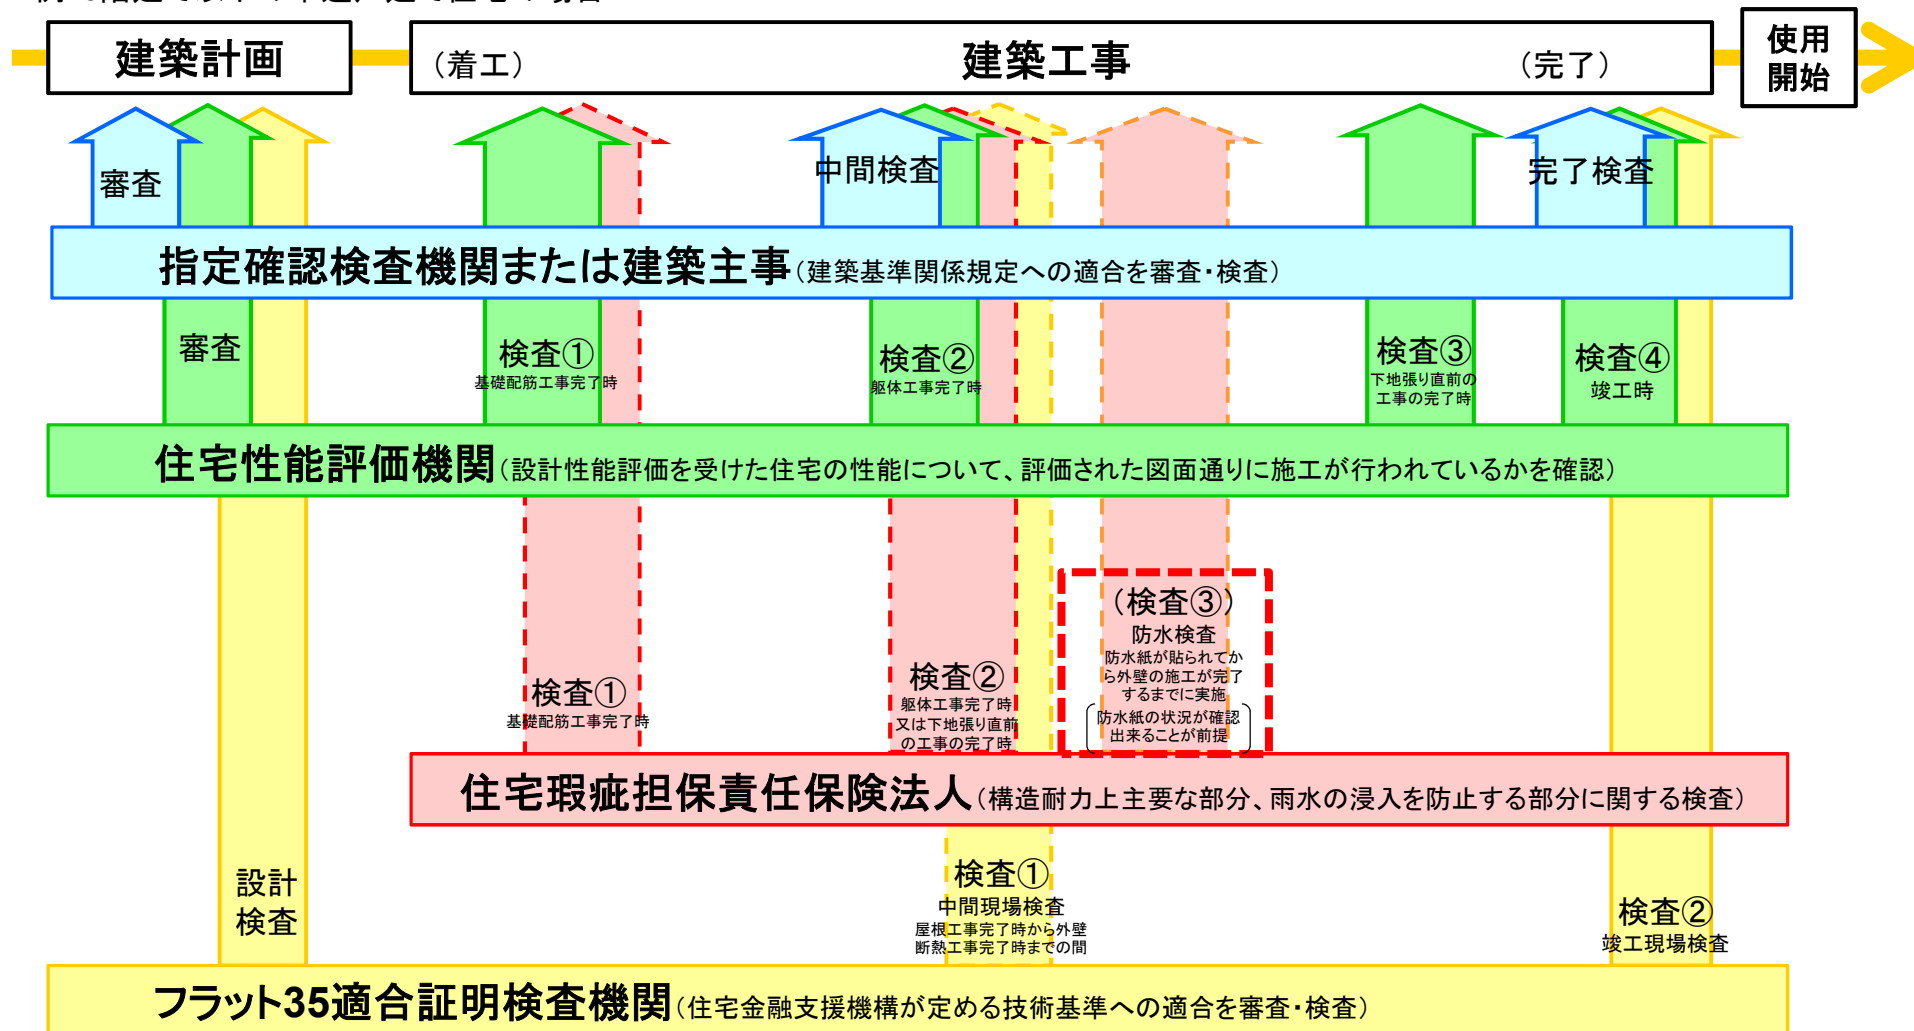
建築計画

（着工）

建築工事

（完了）

使用開始

審査

中間検査

完了検査

指定確認検査機関または建築主事（建築基準関係規定への適合を審査・検査）

審査

検査①
基礎配筋工事完了時

検査②
躯体工事完了時

検査③
下地張り直前の工事の完了時

検査④
竣工時

住宅性能評価機関（設計性能評価を受けた住宅の性能について、評価された図面通りに施工が行われているかを確認）

（検査③）
防水検査
防水紙が貼られてから外壁の施工が完了するまでに実施
（防水紙の状況が確認出来ることが前提）

検査①
基礎配筋工事完了時

検査②
躯体工事完了時又は下地張り直前の工事の完了時

住宅瑕疵担保責任保険法人（構造耐力上主要な部分、雨水の浸入を防止する部分に関する検査）

設計検査

検査①
中間現場検査
屋根工事完了時から外壁断熱工事完了時までの間

検査②
竣工現場検査

フラット35適合証明検査機関（住宅金融支援機構が定める技術基準への適合を審査・検査）